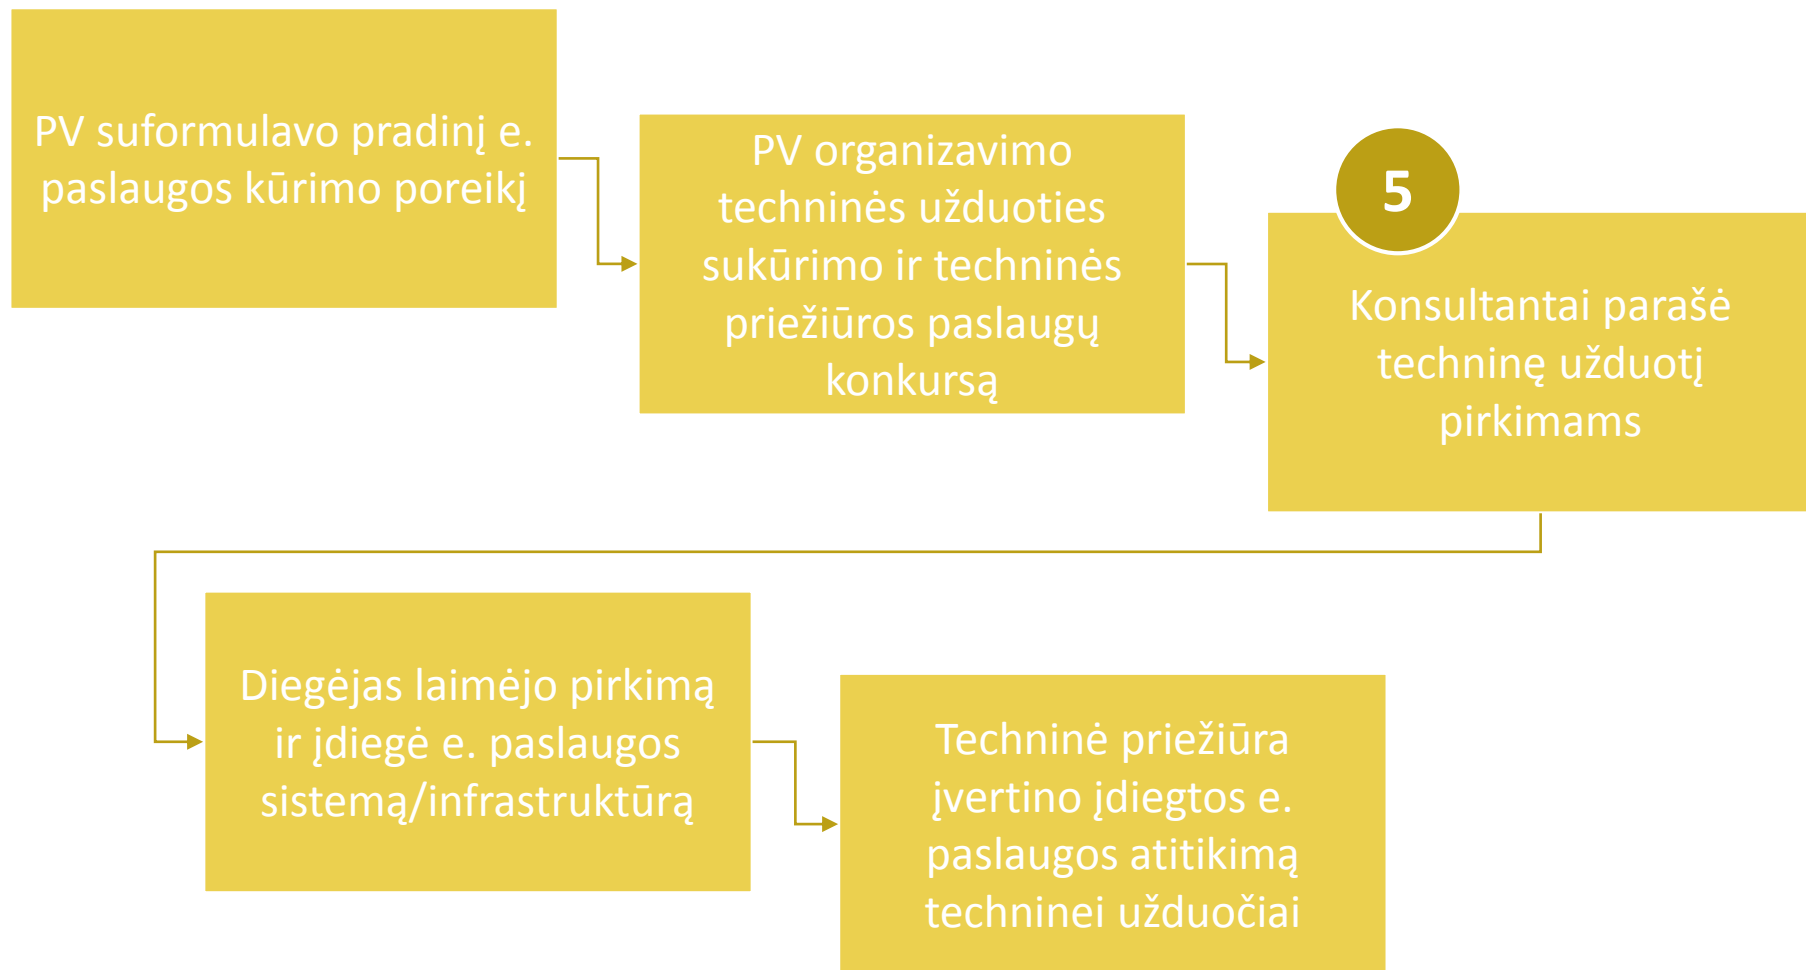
PV suformulavo pradinį e. paslaugos kūrimo poreikį

PV organizavimo techninės užduoties sukūrimo ir techninės priežiūros paslaugų konkursą

5

Konsultantai parašė techninę užduotį pirkimams

Diegėjas laimėjo pirkimą ir įdiegė e. paslaugos sistemą/infrastruktūrą

Techninė priežiūra įvertino įdiegtos e. paslaugos atitikimą techninei užduočiai